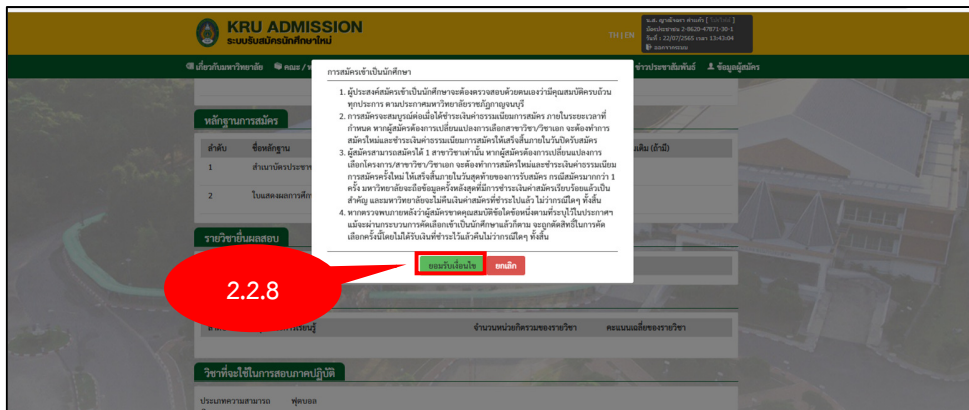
KRU ADMISSION
ระบบรับสมัครนักศึกษาใหม่

TH | EN

น.ส. ญาณิศรา ส่วนดี [ ไม่ระบุ ]
เลขประจำตัว 2-8620-47871-30-1
วันที่ : 22/07/2565 เวลา 13:43:04
ออกจากระบบ

เกี่ยวกับมหาวิทยาลัย คณะ / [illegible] ข่าวประชาสัมพันธ์ ข้อมูลผู้สมัคร

การสมัครเข้าเป็นนักศึกษา

1. ผู้ประสงค์สมัครเข้าเป็นนักศึกษาจะต้องตรวจสอบด้วยตนเองว่ามีคุณสมบัติครบถ้วนทุกประการ ตามประกาศมหาวิทยาลัยราชภัฏกาญจนบุรี
2. การสมัครจะสมบูรณ์ต่อเมื่อได้ชำระเงินค่าธรรมเนียมการสมัคร ภายในระยะเวลาที่กำหนด หากผู้สมัครต้องการเปลี่ยนแปลงการเลือกสาขาวิชา/วิชาเอก จะต้องทำการสมัครใหม่และชำระเงินค่าธรรมเนียมการสมัครให้เสร็จสิ้นภายในวันปิดรับสมัคร
3. ผู้สมัครสามารถสมัครได้ 1 สาขาวิชาเท่านั้น หากผู้สมัครต้องการเปลี่ยนแปลงการเลือกโครงการ/สาขาวิชา/วิชาเอก จะต้องทำการสมัครใหม่และชำระเงินค่าธรรมเนียมการสมัครครั้งใหม่ ให้เสร็จสิ้นภายในวันสุดท้ายของการรับสมัคร กรณีสมัครมากกว่า 1 ครั้ง มหาวิทยาลัยจะถือข้อมูลครั้งหลังสุดที่มีการชำระเงินค่าสมัครเรียบร้อยแล้วเป็นสำคัญ และมหาวิทยาลัยจะไม่คืนเงินค่าสมัครที่ชำระไปแล้ว ไม่ว่ากรณีใดๆ ทั้งสิ้น
4. หากตรวจพบภายหลังว่าผู้สมัครขาดคุณสมบัติข้อใดข้อหนึ่งตามที่ระบุไว้ในประกาศฯ แม้จะผ่านกระบวนการคัดเลือกเข้าเป็นนักศึกษาแล้วก็ตาม จะถูกตัดสิทธิ์ในการคัดเลือกครั้งนี้โดยไม่ได้รับเงินที่ชำระไว้แล้วคืนไม่ว่ากรณีใดๆ ทั้งสิ้น

ยอมรับเงื่อนไข ยกเลิก

2.2.8

หลักฐานการสมัคร

| ลำดับ | ชื่อหลักฐาน | | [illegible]เติม (ถ้ามี) |
|---|---|---|---|
| 1 | สำเนาบัตรประชาช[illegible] | | |
| 2 | ใบแสดงผลการศึก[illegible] | | |

รายวิชาที่ผลสอบ

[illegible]เรียนรู้ จำนวนหน่วยกิตรวมของรายวิชา คะแนนเฉลี่ยของรายวิชา

วิชาที่จะใช้ในการสอบภาคปฏิบัติ

ประเภทความสามารถ พูดบอล